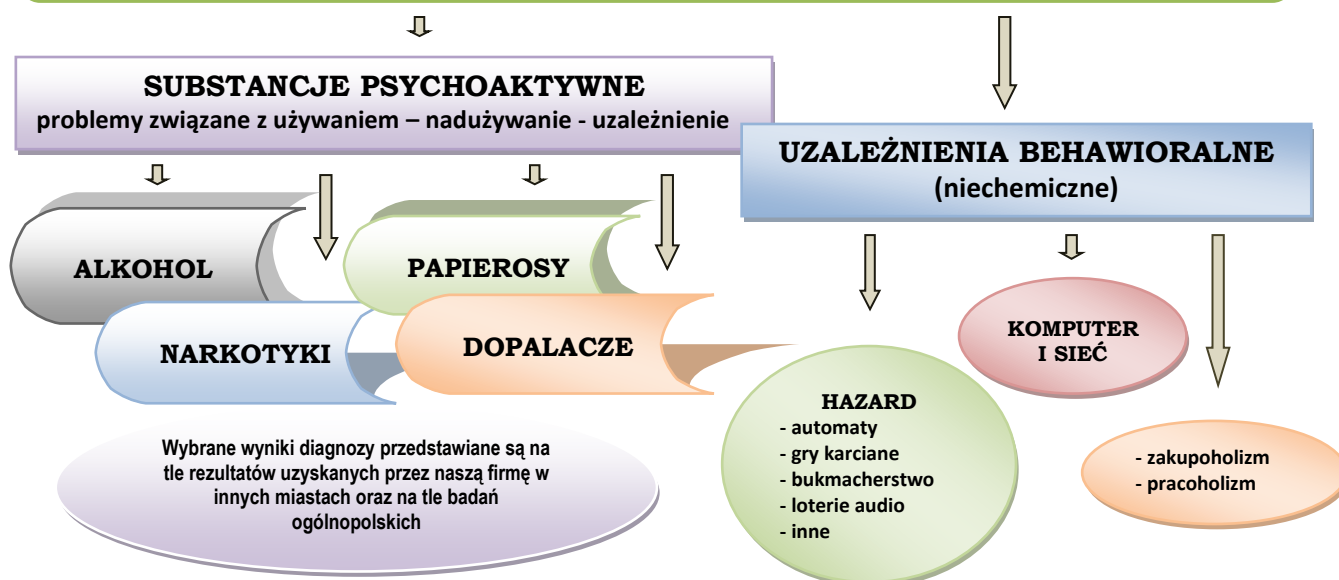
SUBSTANCJE PSYCHOAKTYWNE
problemy związane z używaniem – nadużywanie - uzależnienie

UZALEŻNIENIA BEHAWIORALNE
(niechemiczne)

ALKOHOL

PAPIEROSY

NARKOTYKI

DOPALACZE

KOMPUTER
I SIEĆ

HAZARD
- automaty
- gry karciane
- bukmacherstwo
- loterie audio
- inne

- zakupoholizm
- pracoholizm

Wybrane wyniki diagnozy przedstawiane są na tle rezultatów uzyskanych przez naszą firmę w innych miastach oraz na tle badań ogólnopolskich